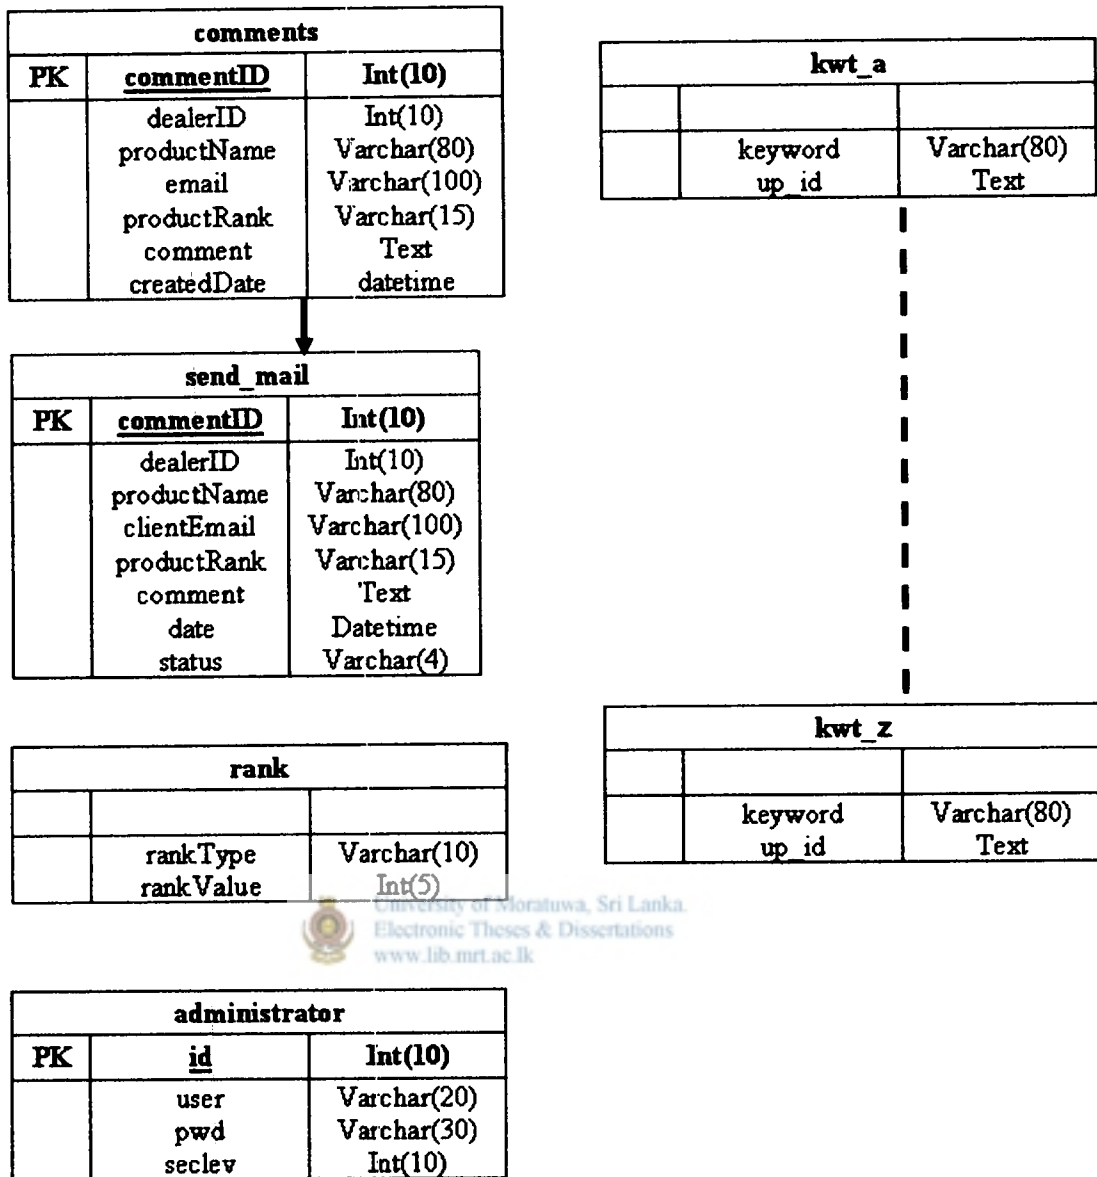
| comments | | |
|---|---|---|
| PK | commentID | Int(10) |
| | dealerID<br>productName<br>email<br>productRank<br>comment<br>createdDate | Int(10)<br>Varchar(80)<br>Varchar(100)<br>Varchar(15)<br>Text<br>datetime |

| send_mail | | |
|---|---|---|
| PK | commentID | Int(10) |
| | dealerID<br>productName<br>clientEmail<br>productRank<br>comment<br>date<br>status | Int(10)<br>Varchar(80)<br>Varchar(100)<br>Varchar(15)<br>Text<br>Datetime<br>Varchar(4) |

| rank | | |
|---|---|---|
| | | |
| | rankType<br>rankValue | Varchar(10)<br>Int(5) |

University of Moratuwa, Sri Lanka.
Electronic Theses & Dissertations
www.lib.mrt.ac.lk

| administrator | | |
|---|---|---|
| PK | id | Int(10) |
| | user<br>pwd<br>seclev | Varchar(20)<br>Varchar(30)<br>Int(10) |

| kwt_a | | |
|---|---|---|
| | | |
| | keyword<br>up_id | Varchar(80)<br>Text |

| kwt_z | | |
|---|---|---|
| | | |
| | keyword<br>up_id | Varchar(80)<br>Text |